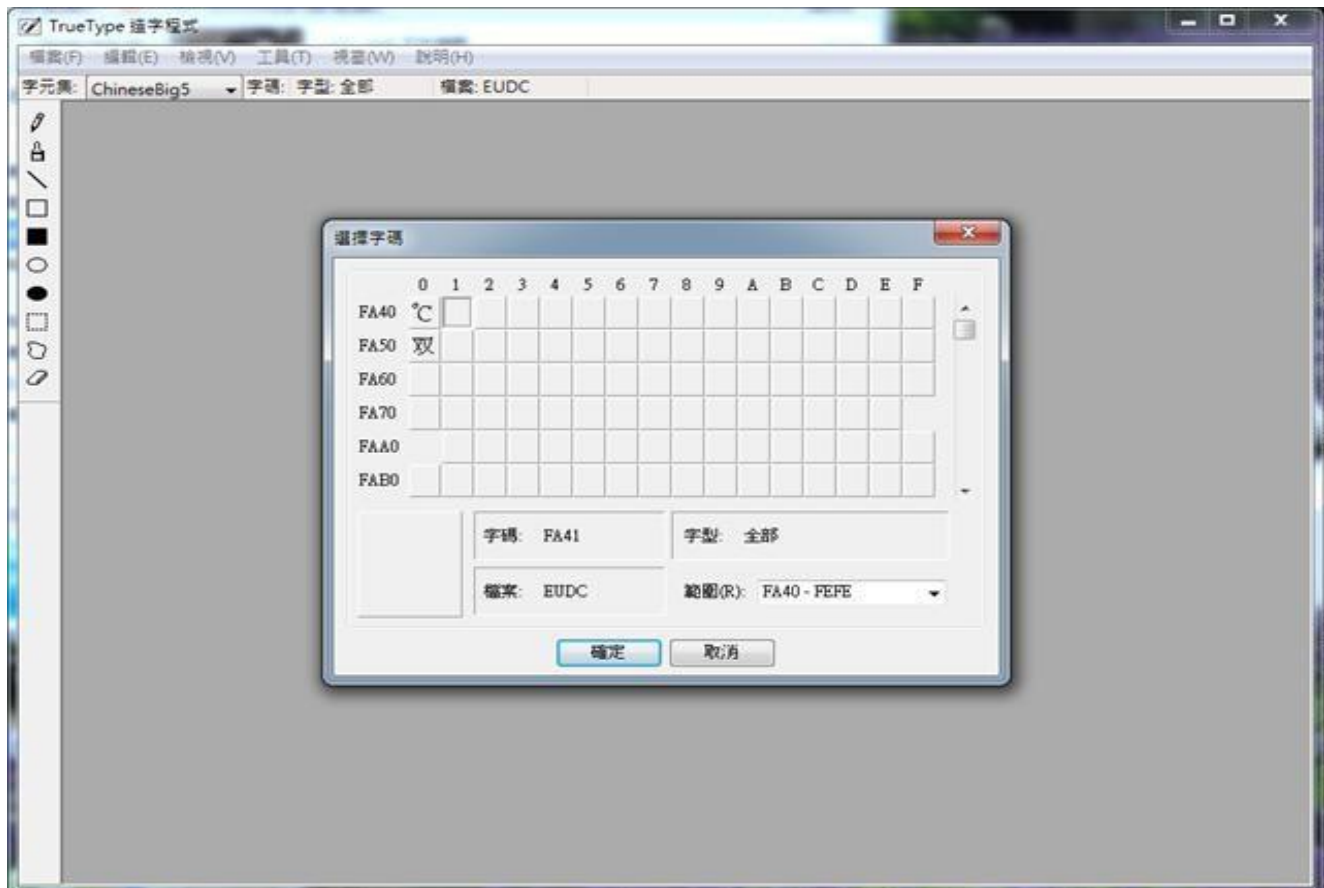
TrueType 造字程式

檔案(F) 編輯(E) 檢視(V) 工具(T) 視窗(W) 說明(H)

字元集: ChineseBig5 字碼: 字型: 全部 檔案: EUDC

選擇字碼

| | 0 | 1 | 2 | 3 | 4 | 5 | 6 | 7 | 8 | 9 | A | B | C | D | E | F |
|---|---|---|---|---|---|---|---|---|---|---|---|---|---|---|---|---|
| FA40 | ℃ | | | | | | | | | | | | | | | |
| FA50 | 双 | | | | | | | | | | | | | | | |
| FA60 | | | | | | | | | | | | | | | | |
| FA70 | | | | | | | | | | | | | | | | |
| FAA0 | | | | | | | | | | | | | | | | |
| FAB0 | | | | | | | | | | | | | | | | |

字碼: FA41
字型: 全部
檔案: EUDC
範圍(R): FA40 - FEFE

確定 取消